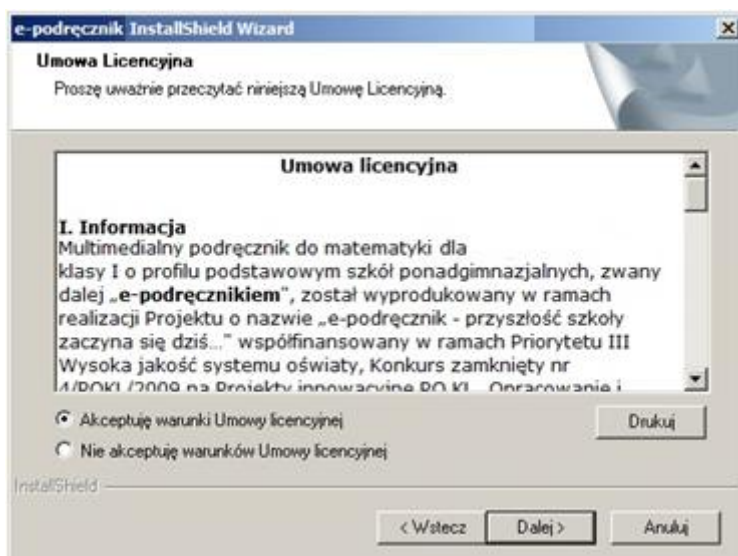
e-podręcznik InstallShield Wizard

Umowa Licencyjna

Proszę uważnie przeczytać niniejszą Umowę Licencyjną.

Umowa licencyjna

I. Informacja
Multimedialny podręcznik do matematyki dla klasy I o profilu podstawowym szkół ponadgimnazjalnych, zwany dalej „e-podręcznikiem", został wyprodukowany w ramach realizacji Projektu o nazwie „e-podręcznik - przyszłość szkoły zaczyna się dziś..." współfinansowany w ramach Priorytetu III Wysoka jakość systemu oświaty, Konkurs zamknięty nr 4/POKL/2009 na Projekty innowacyjne PO KL. Opracowanie i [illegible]

Akceptuję warunki Umowy licencyjnej

Nie akceptuję warunków Umowy licencyjnej

Drukuj

InstallShield

< Wstecz

Dalej >

Anuluj